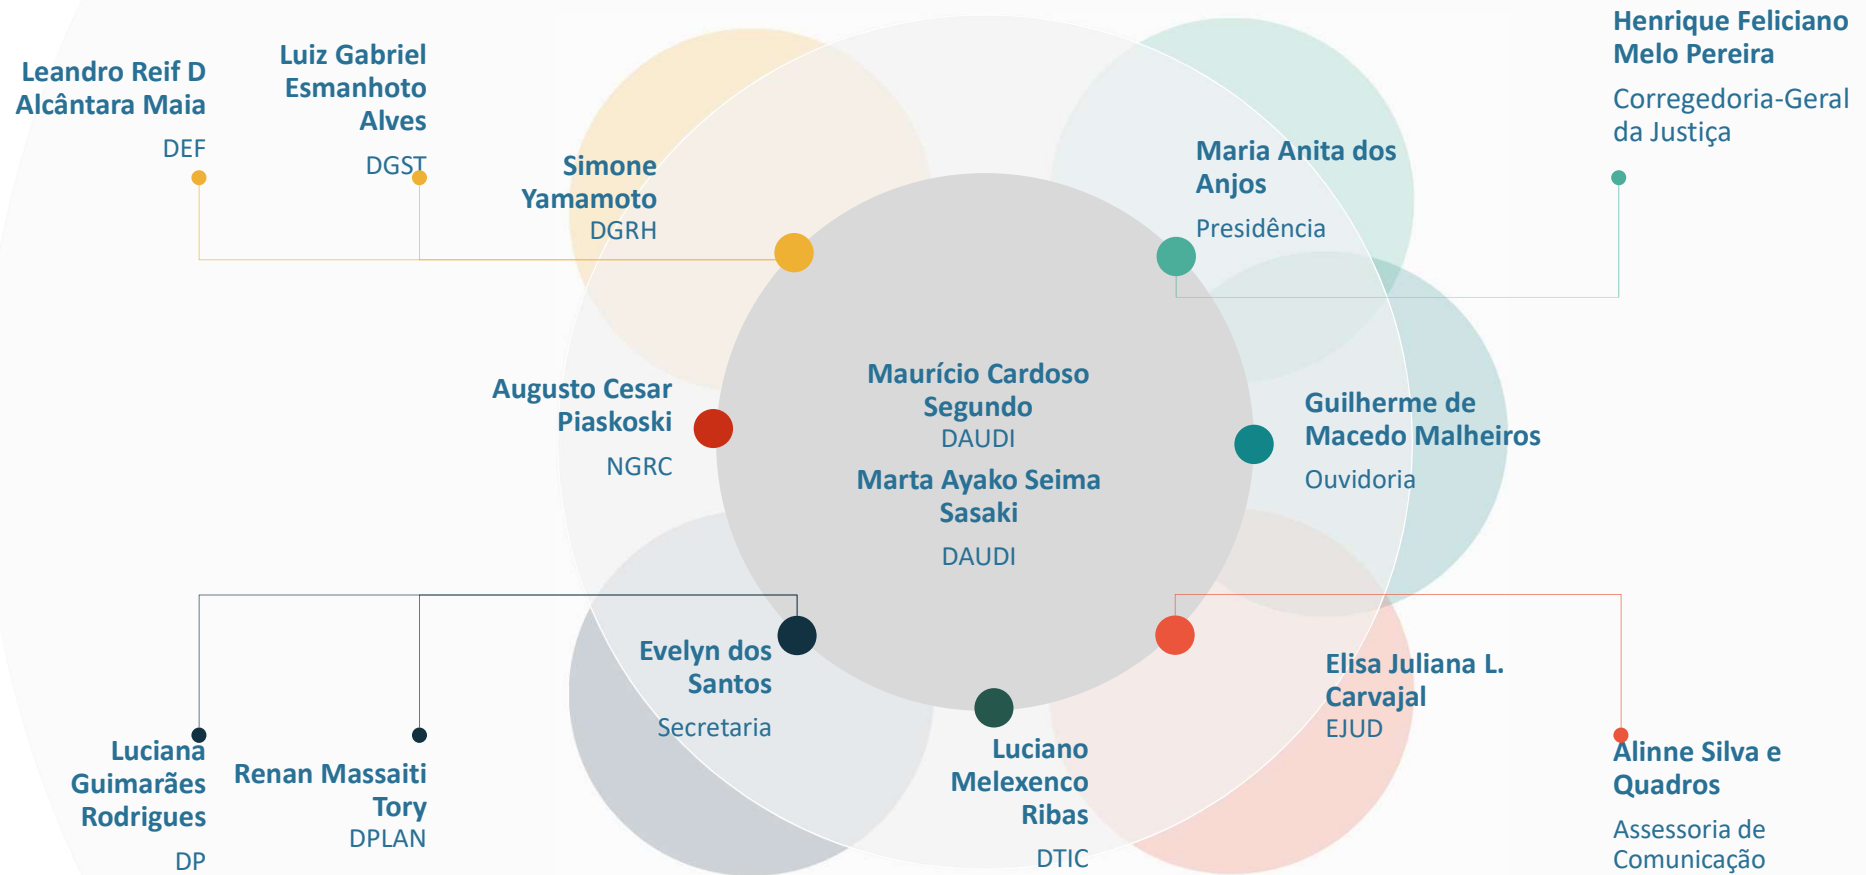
Leandro Reif D Alcântara Maia
DEF

Luiz Gabriel Esmanhoto Alves
DGST

Simone Yamamoto
DGRH

Henrique Feliciano Melo Pereira
Corregedoria-Geral da Justiça

Maria Anita dos Anjos
Presidência

Augusto Cesar Piaskoski
NGRC

Maurício Cardoso Segundo
DAUDI
Marta Ayako Seima Sasaki
DAUDI

Guilherme de Macedo Malheiros
Ouvidoria

Evelyn dos Santos
Secretaria

Elisa Juliana L. Carvajal
EJUD

Luciano Melexenco Ribas
DTIC

Luciana Guimarães Rodrigues
DP

Renan Massaiti Tory
DPLAN

Alinne Silva e Quadros
Assessoria de Comunicação